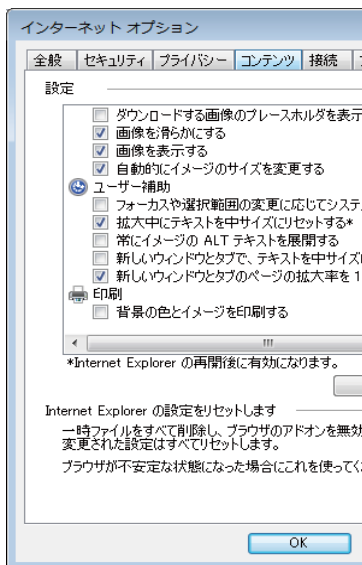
インターネット オプション

全般 | セキュリティ | プライバシー | コンテンツ | 接続 | プ

設定

ダウンロードする画像のプレースホルダを表示

画像を滑らかにする

画像を表示する

自動的にイメージのサイズを変更する

ユーザー補助

フォーカスや選択範囲の変更に応じてシステム

拡大中にテキストを中サイズにリセットする*

常にイメージの ALT テキストを展開する

新しいウィンドウとタブで、テキストを中サイズに

新しいウィンドウとタブのページの拡大率を 1

印刷

背景の色とイメージを印刷する

*Internet Explorer の再開後に有効になります。

Internet Explorer の設定をリセットします

一時ファイルをすべて削除し、ブラウザのアドオンを無効 変更された設定はすべてリセットします。

ブラウザが不安定な状態になった場合にこれを使ってく

OK